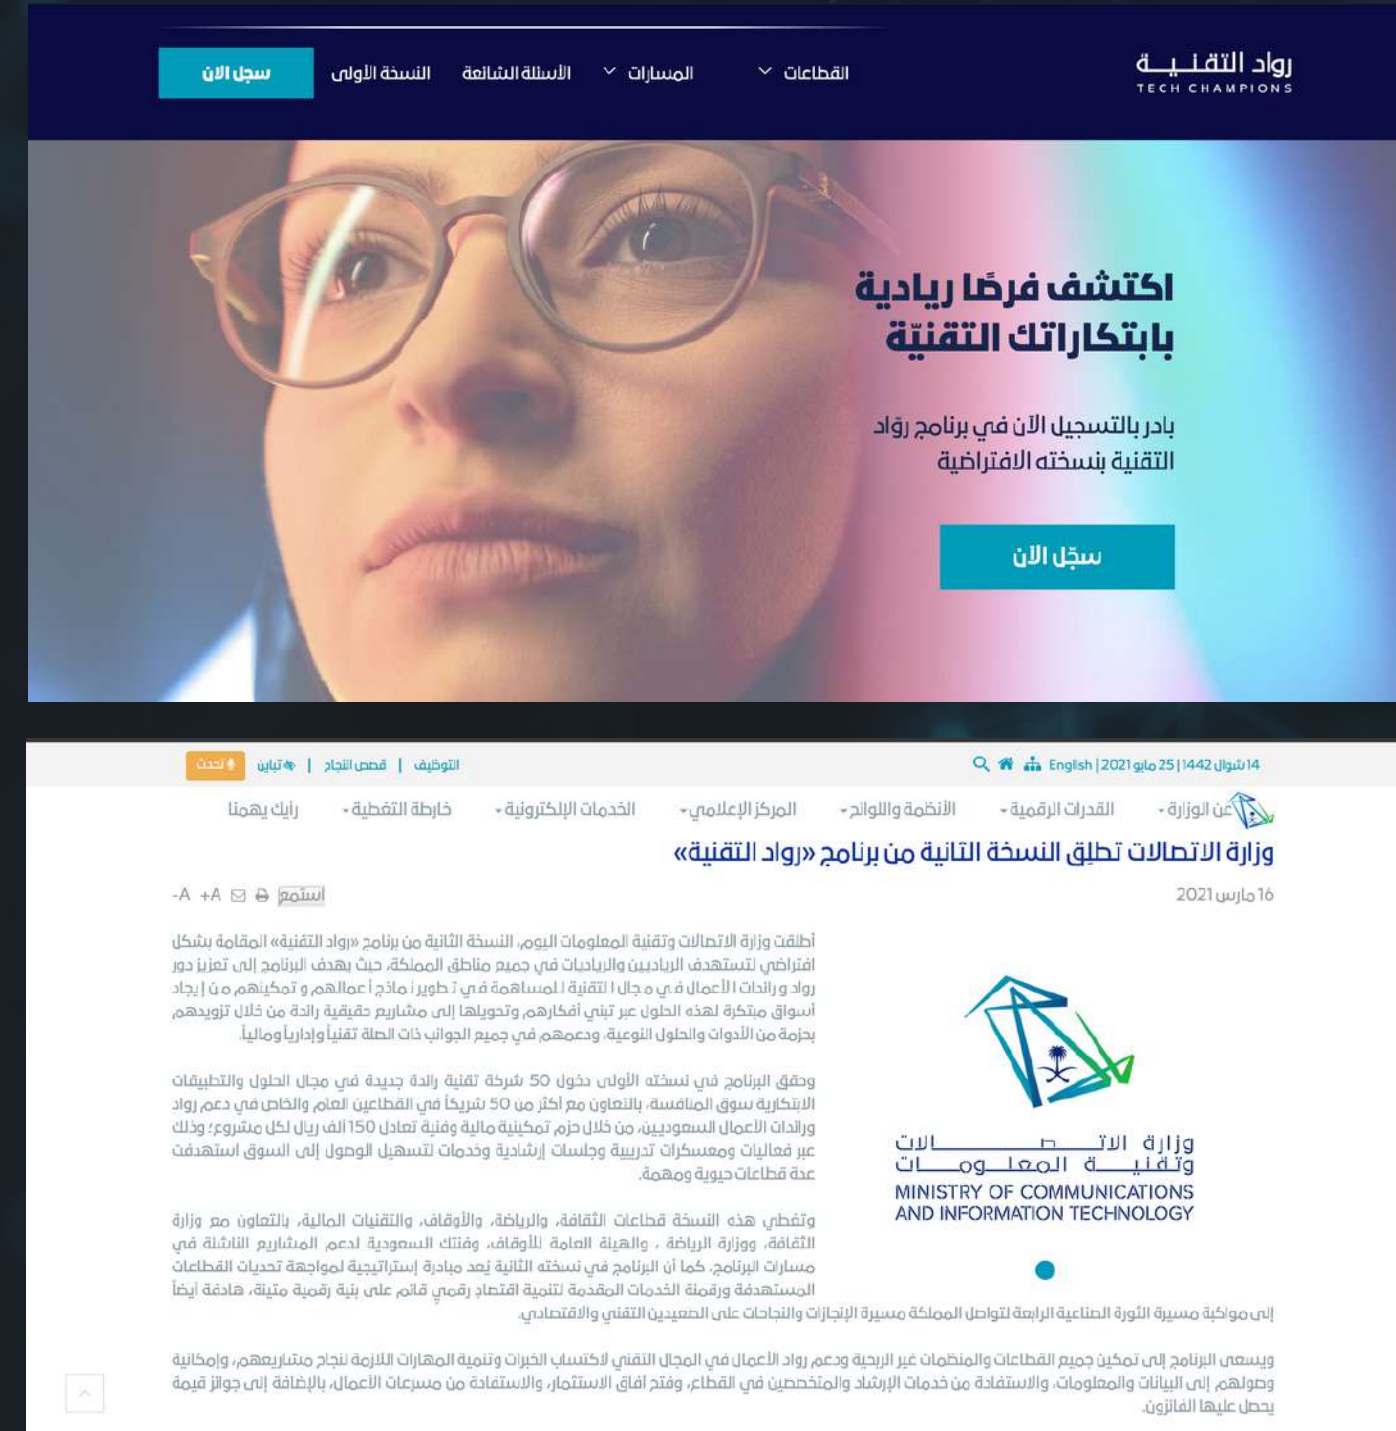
روّاد التقنية
TECH CHAMPIONS

القطاعات
المسارات
الأسئلة الشائعة
النسخة الأولى
سجل الآن

اكتشف فرصًا ريادية بابتكاراتك التقنيّة

بادر بالتسجيل الآن في برنامج روّاد التقنية بنسخته الافتراضية

سجّل الآن

14 شوال 1442 | 25 مايو 2021 | English

التوظيف | قصص النجاح | تباين | تحدث

عن الوزارة | القدرات الرقمية | الأنظمة واللوائح | المركز الإعلامي | الخدمات الإلكترونية | خارطة التغطية | رأيك يهمنا

وزارة الاتصالات تطلق النسخة الثانية من برنامج «رواد التقنية»

16 مارس 2021

استمع -A +A

أطلقت وزارة الاتصالات وتقنية المعلومات اليوم، النسخة الثانية من برنامج «رواد التقنية» المقامة بشكل افتراضي لتستهدف الرياديين والرياديات في جميع مناطق المملكة، حيث يهدف البرنامج إلى تعزيز دور رواد ورائدات الأعمال في مجال التقنية للمساهمة في تطوير نماذج أعمالهم وتمكينهم من إيجاد أسواق مبتكرة لهذه الحلول عبر تبني أفكارهم، وتحويلها إلى مشاريع حقيقية رائدة من خلال تزويدهم بحزمة من الأدوات والحلول النوعية، ودعمهم في جميع الجوانب ذات الصلة تقنياً وإدارياً ومالياً.

وحقق البرنامج في نسخته الأولى دخول 50 شركة تقنية رائدة جديدة في مجال الحلول والتطبيقات الابتكارية سوق المنافسة، بالتعاون مع أكثر من 50 شريكاً في القطاعين العام والخاص في دعم رواد ورائدات الأعمال السعوديين، من خلال حزم تمكينية مالية وفنية تعادل 150 ألف ريال لكل مشروع؛ وذلك عبر فعاليات ومعسكرات تدريبية وجلسات إرشادية وخدمات لتسهيل الوصول إلى السوق استهدفت عدة قطاعات حيوية ومهمة.

وتغطي هذه النسخة قطاعات الثقافة، والرياضة، والأوقاف، والتقنيات المالية، بالتعاون مع وزارة الثقافة، ووزارة الرياضة ، والهيئة العامة للأوقاف، وفنتك السعودية لدعم المشاريع الناشئة في مسارات البرنامج. كما أن البرنامج في نسخته الثانية يُعد مبادرة إستراتيجية لمواجهة تحديات القطاعات المستهدفة ورقمنة الخدمات المقدمة لتنمية اقتصاد رقمي قائم على بنية رقمية متينة، هادفة أيضاً إلى مواكبة مسيرة الثورة الصناعية الرابعة لتواصل المملكة مسيرة الإنجازات والنجاحات على الصعيدين التقني والاقتصادي.

وزارة الاتصالات وتقنية المعلومات
MINISTRY OF COMMUNICATIONS AND INFORMATION TECHNOLOGY

ويسعى البرنامج إلى تمكين جميع القطاعات والمنظمات غير الربحية ودعم رواد الأعمال في المجال التقني لاكتساب الخبرات وتنمية المهارات اللازمة لنجاح مشاريعهم، وإمكانية وصولهم إلى البيانات والمعلومات، والاستفادة من خدمات الإرشاد والمتخصصين في القطاع، وفتح آفاق الاستثمار، والاستفادة من مسرعات الأعمال، بالإضافة إلى جوائز قيمة يحصل عليها الفائزون.